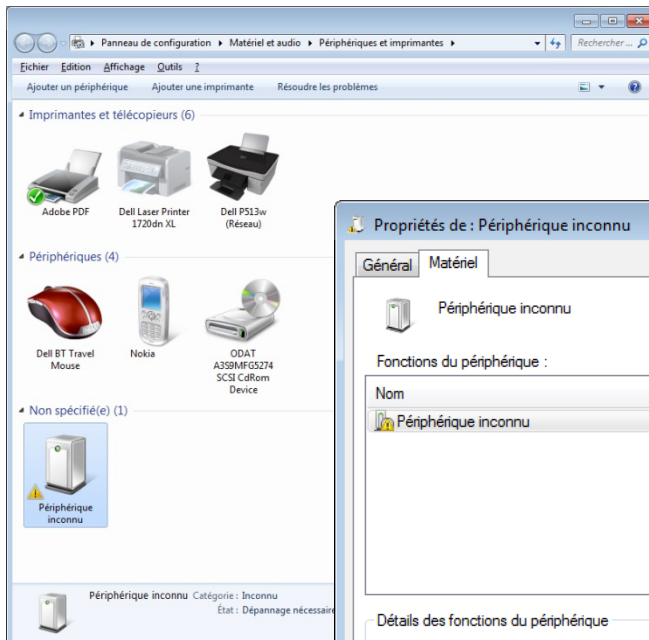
Panneau de configuration ▸ Matériel et audio ▸ Périphériques et imprimantes ▸

Rechercher ...

Fichier Edition Affichage Outils ?

Ajouter un périphérique Ajouter une imprimante Résoudre les problèmes

Imprimantes et télécopieurs (6)

Adobe PDF

Dell Laser Printer 1720dn XL

Dell P513w (Réseau)

Périphériques (4)

Dell BT Travel Mouse

Nokia

ODAT A3S9MFG5274 SCSI CdRom Device

Non spécifié(e) (1)

Périphérique inconnu

Périphérique inconnu Catégorie : Inconnu
État : Dépannage nécessaire

Propriétés de : Périphérique inconnu

Général Matériel

Périphérique inconnu

Fonctions du périphérique :

Nom

Périphérique inconnu

Détails des fonctions du périphérique